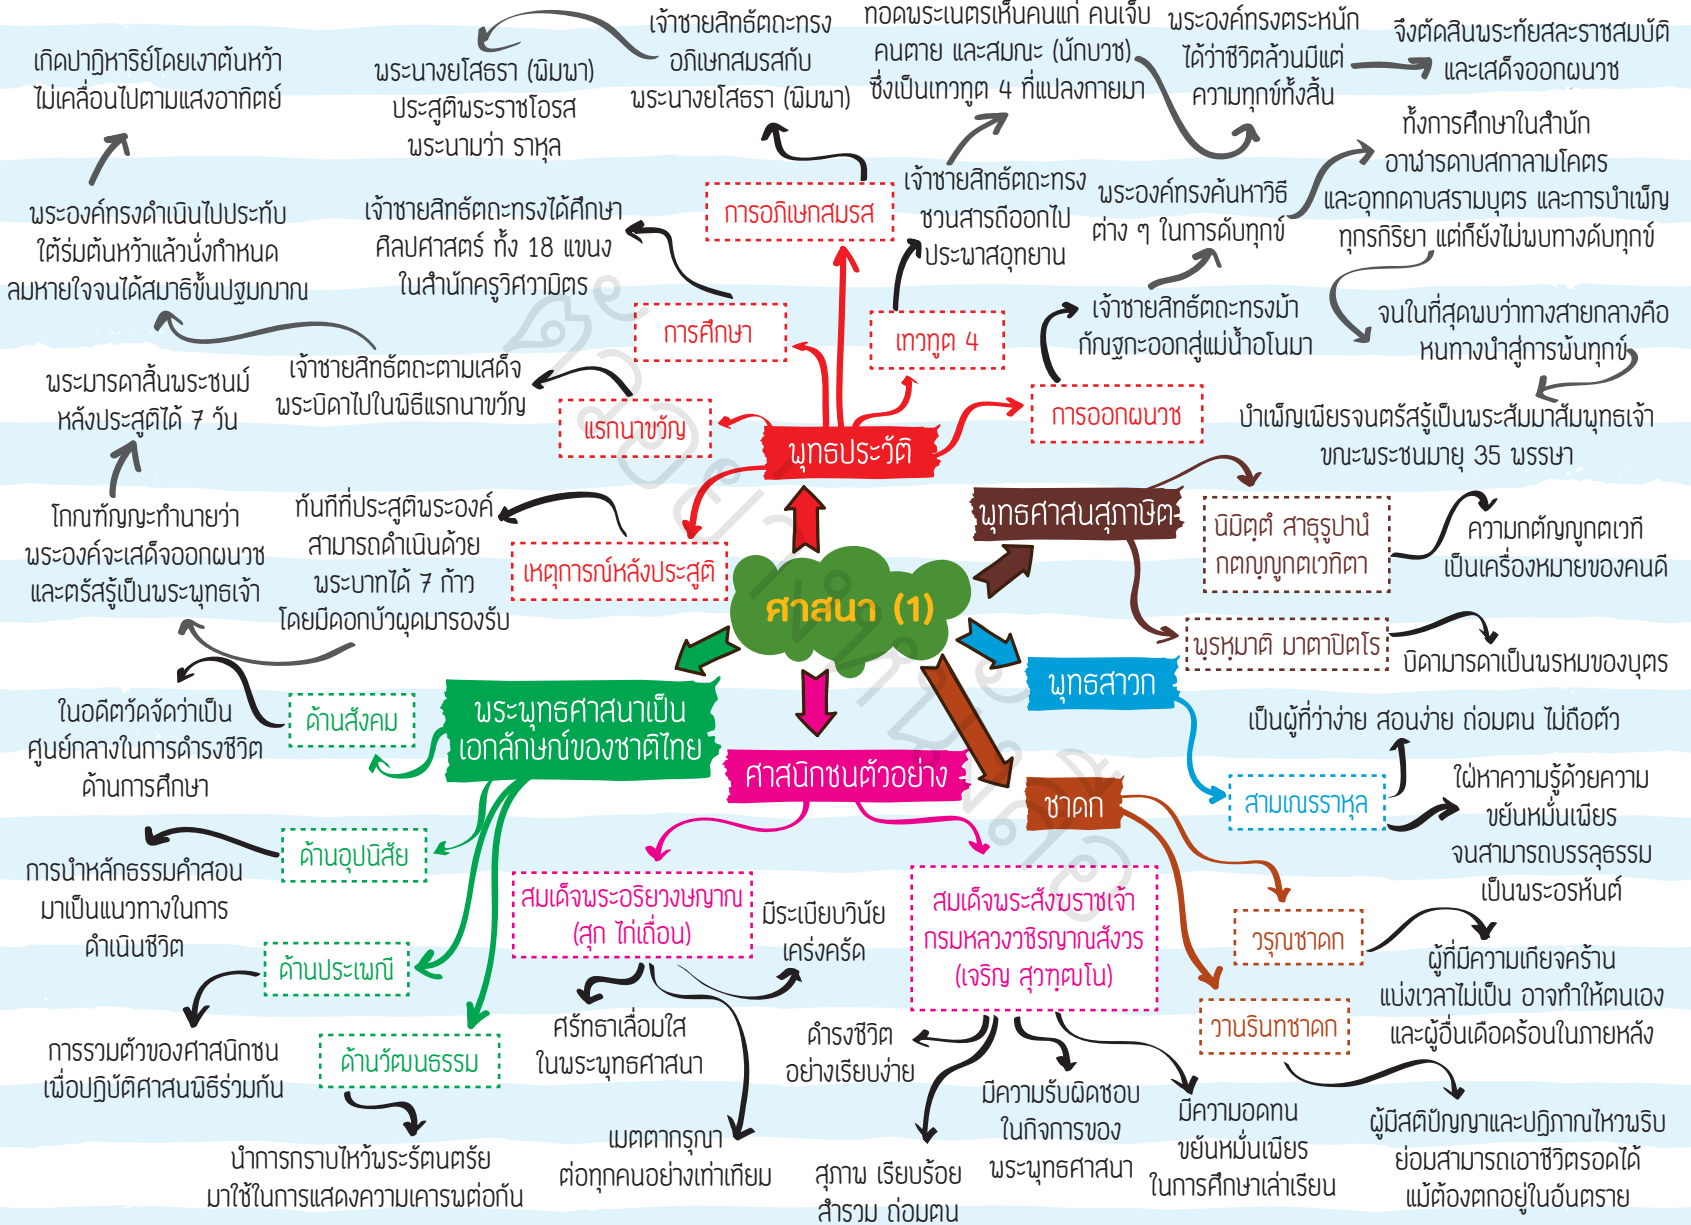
ศาสนา (1)

พุทธประวัติ

การอภิเษกสมรส
เจ้าชายสิทธัตถะทรงอภิเษกสมรสกับพระนางยโสธรา (พิมพา)
พระนางยโสธรา (พิมพา) ประสูติพระราชโอรส พระนามว่า ราหุล

เทวทูต 4
เจ้าชายสิทธัตถะทรงชวนสารถีออกไปประพาสอุทยาน
ทอดพระเนตรเห็นคนแก่ คนเจ็บ คนตาย และสมณะ (นักบวช) ซึ่งเป็นเทวทูต 4 ที่แปลงกายมา
พระองค์ทรงตระหนักได้ว่าชีวิตล้วนมีแต่ความทุกข์ทั้งสิ้น
จึงตัดสินพระทัยสละราชสมบัติและเสด็จออกผนวช

การออกผนวช
เจ้าชายสิทธัตถะทรงม้ากัณฐกะออกสู่แม่น้ำอโนมา
พระองค์ทรงค้นหาวิธีต่าง ๆ ในการดับทุกข์
ทั้งการศึกษาในสำนักอาฬารดาบสกาลามโคตร และอุทกดาบสรามบุตร และการบำเพ็ญทุกรกิริยา แต่ก็ยังไม่พบทางดับทุกข์
จนในที่สุดพบว่าทางสายกลางคือหนทางนำสู่การพ้นทุกข์
บำเพ็ญเพียรจนตรัสรู้เป็นพระสัมมาสัมพุทธเจ้า ขณะพระชนมายุ 35 พรรษา

การศึกษา
เจ้าชายสิทธัตถะทรงได้ศึกษาศิลปศาสตร์ ทั้ง 18 แขนง ในสำนักครูวิศวามิตร

แรกนาขวัญ
เจ้าชายสิทธัตถะตามเสด็จพระบิดาไปในพิธีแรกนาขวัญ
พระองค์ทรงดำเนินไปประทับใต้ร่มต้นหว้าแล้วนั่งกำหนดลมหายใจจนได้สมาธิขั้นปฐมฌาน
เกิดปาฏิหาริย์โดยเงาต้นหว้าไม่เคลื่อนไปตามแสงอาทิตย์

เหตุการณ์หลังประสูติ
ทันทีที่ประสูติพระองค์สามารถดำเนินด้วยพระบาทได้ 7 ก้าว โดยมีดอกบัวผุดมารองรับ
โกณฑัญญะทำนายว่าพระองค์จะเสด็จออกผนวชและตรัสรู้เป็นพระพุทธเจ้า
พระมารดาสิ้นพระชนม์หลังประสูติได้ 7 วัน

พุทธศาสนสุภาษิต
นิมิตฺตํ สาธุรูปานํ กตญฺญูกตเวทิตา
ความกตัญญูกตเวทีเป็นเครื่องหมายของคนดี
พฺรหฺมาติ มาตาปิตโร
บิดามารดาเป็นพรหมของบุตร

พุทธสาวก
สามเณรราหุล
เป็นผู้ที่ว่าง่าย สอนง่าย อ่อนน้อม ไม่ถือตัว
ใฝ่หาความรู้ด้วยความขยันหมั่นเพียรจนสามารถบรรลุธรรมเป็นพระอรหันต์

ชาดก
วรุณชาดก
ผู้ที่มีความเกียจคร้านแบ่งเวลาไม่เป็น อาจทำให้ตนเองและผู้อื่นเดือดร้อนในภายหลัง
วานรินทชาดก
ผู้มีสติปัญญาและปฏิภาณไหวพริบย่อมสามารถเอาชีวิตรอดได้แม้ต้องตกอยู่ในอันตราย

ศาสนิกชนตัวอย่าง
สมเด็จพระอริยวงษญาณ (สุก ไก่เถื่อน)
มีระเบียบวินัยเคร่งครัด
ศรัทธาเลื่อมใสในพระพุทธศาสนา
เมตตากรุณาต่อทุกคนอย่างเท่าเทียม
สมเด็จพระสังฆราชเจ้า กรมหลวงวชิรญาณสังวร (เจริญ สุวฑฺฒโน)
ดำรงชีวิตอย่างเรียบง่าย
สุภาพ เรียบร้อย สำรวม อ่อนน้อม
มีความรับผิดชอบในกิจการของพระพุทธศาสนา
มีความอดทนขยันหมั่นเพียรในการศึกษาเล่าเรียน

พระพุทธศาสนาเป็นเอกลักษณ์ของชาติไทย
ด้านสังคม
ในอดีตวัดจัดว่าเป็นศูนย์กลางในการดำรงชีวิตด้านการศึกษา
ด้านอุปนิสัย
การนำหลักธรรมคำสอนมาเป็นแนวทางในการดำเนินชีวิต
ด้านประเพณี
การรวมตัวของศาสนิกชนเพื่อปฏิบัติศาสนพิธีร่วมกัน
ด้านวัฒนธรรม
นำการกราบไหว้พระรัตนตรัยมาใช้ในการแสดงความเคารพต่อกัน